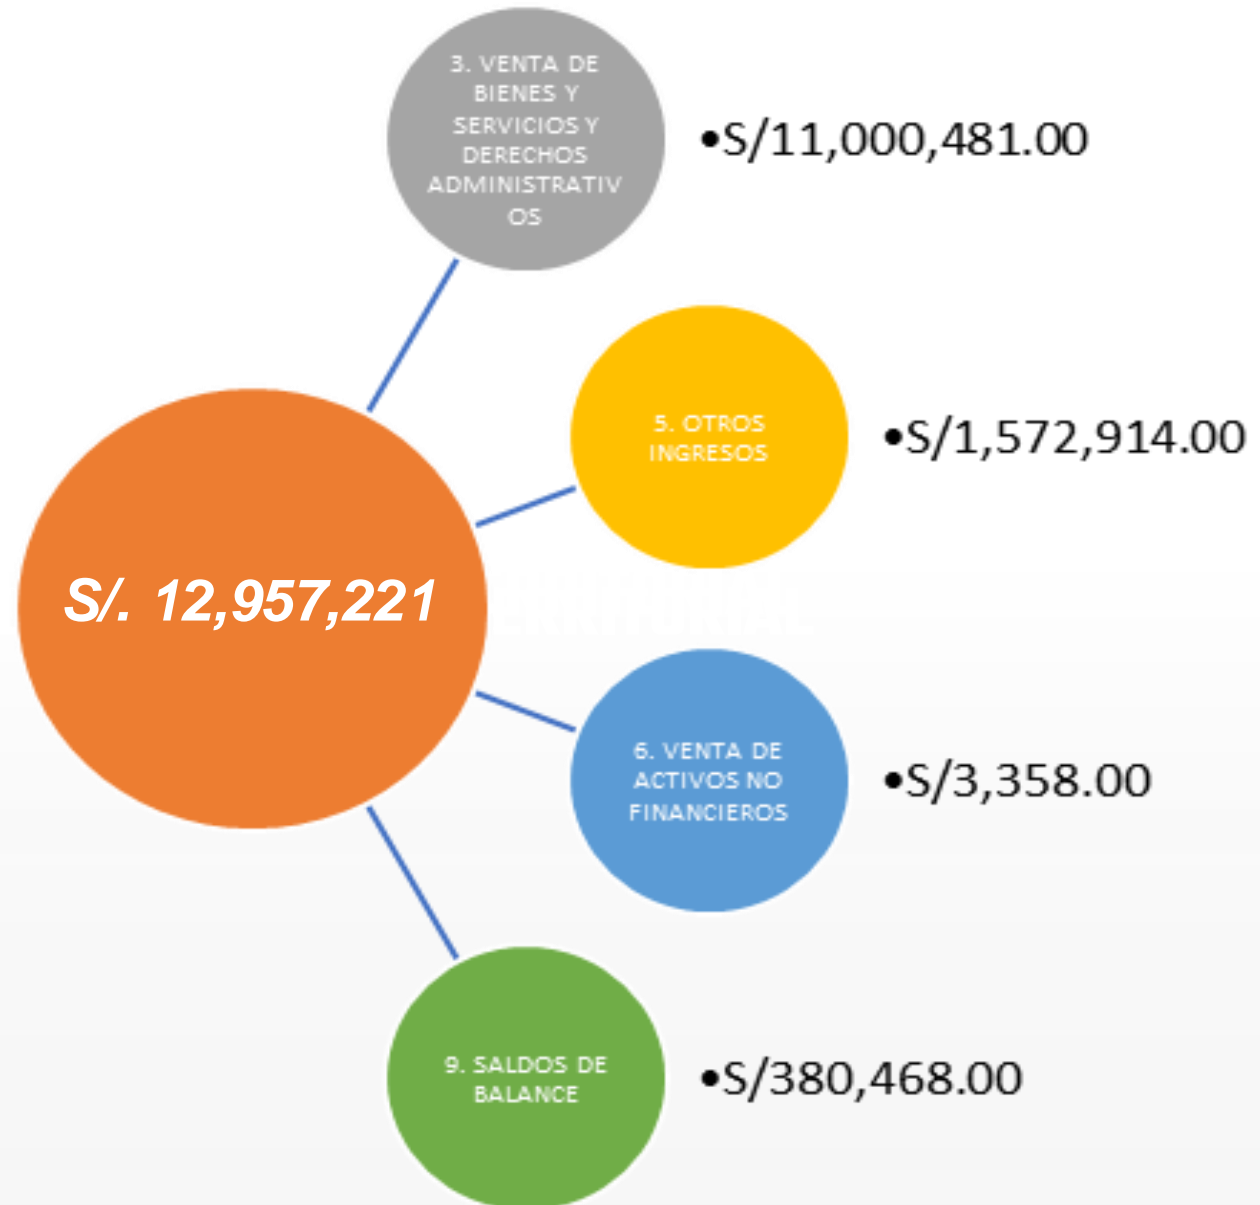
3. VENTA DE BIENES Y SERVICIOS Y DERECHOS ADMINISTRATIVOS

•S/11,000,481.00

5. OTROS INGRESOS

•S/1,572,914.00

S/. 12,957,221

6. VENTA DE ACTIVOS NO FINANCIEROS

•S/3,358.00

9. SALDOS DE BALANCE

•S/380,468.00